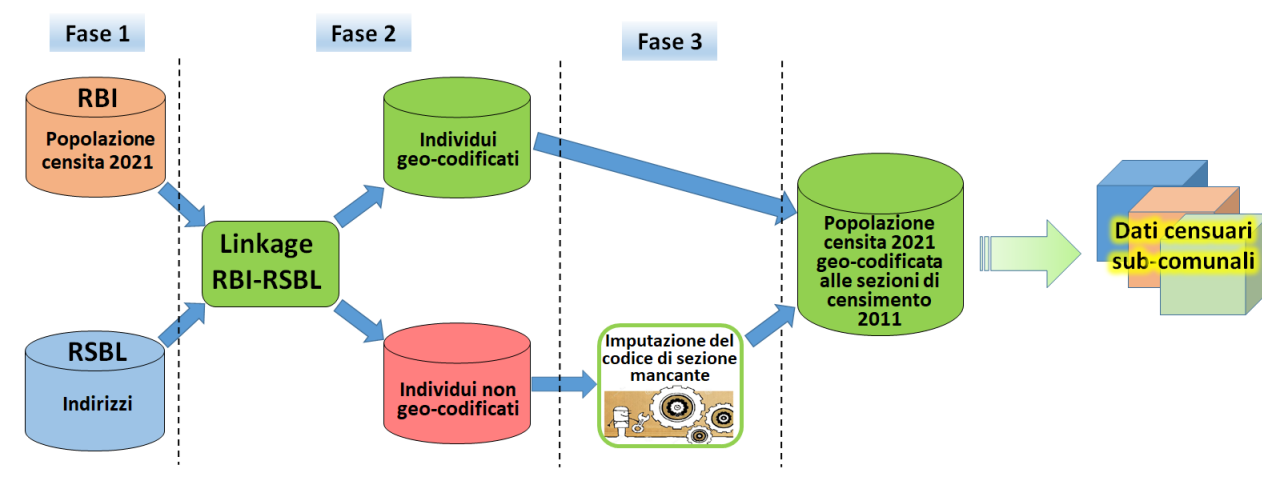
Fase 1

Fase 2

Fase 3

RBI
Popolazione censita 2021

RSBL
Indirizzi

Linkage
RBI-RSBL

Individui geo-codificati

Individui non geo-codificati

Imputazione del codice di sezione mancante

Popolazione censita 2021 geo-codificata alle sezioni di censimento 2011

Dati censuari sub-comunali